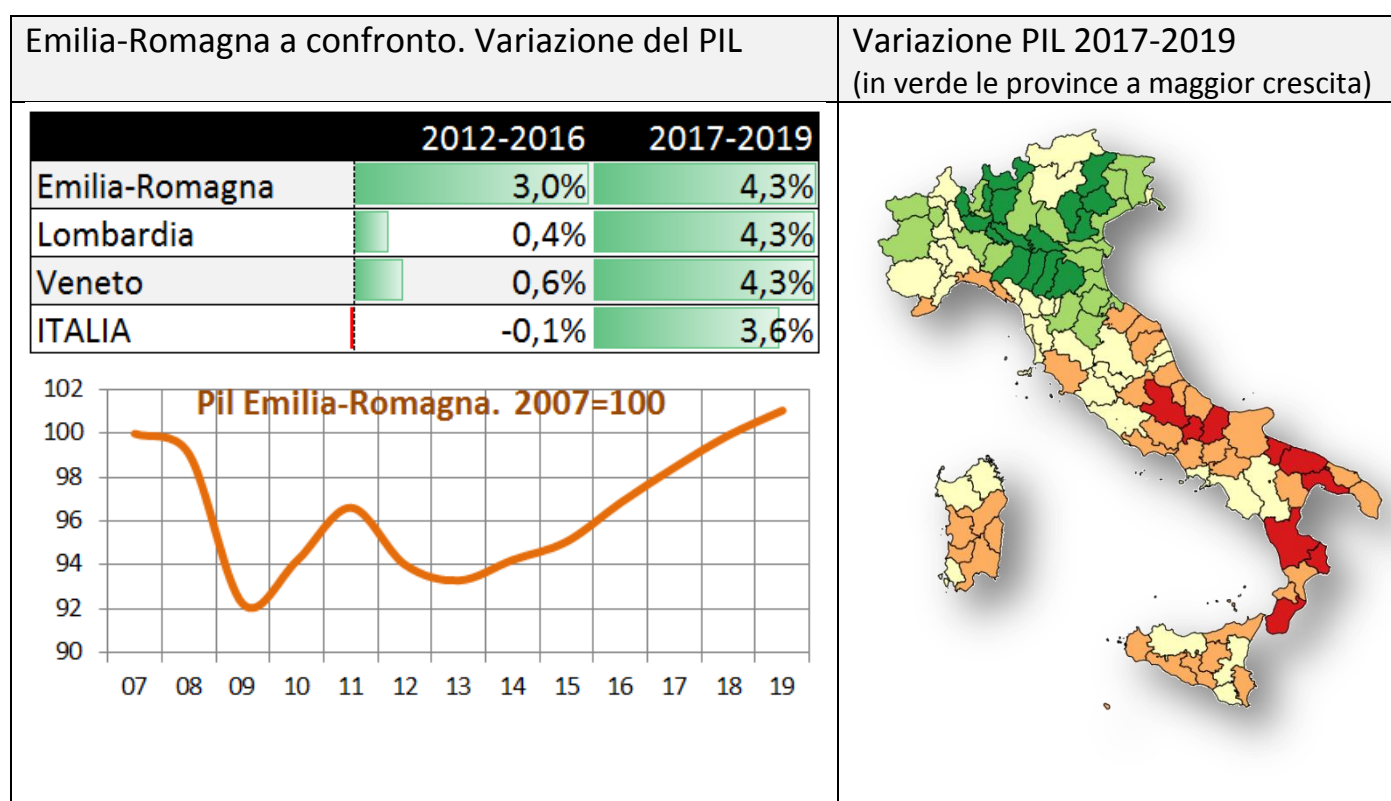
Emilia-Romagna a confronto. Variazione del PIL

| | 2012-2016 | 2017-2019 |
|---|---|---|
| Emilia-Romagna | 3,0% | 4,3% |
| Lombardia | 0,4% | 4,3% |
| Veneto | 0,6% | 4,3% |
| ITALIA | -0,1% | 3,6% |

Pil Emilia-Romagna. 2007=100

102
100
98
96
94
92
90

07 08 09 10 11 12 13 14 15 16 17 18 19

Variazione PIL 2017-2019
(in verde le province a maggior crescita)